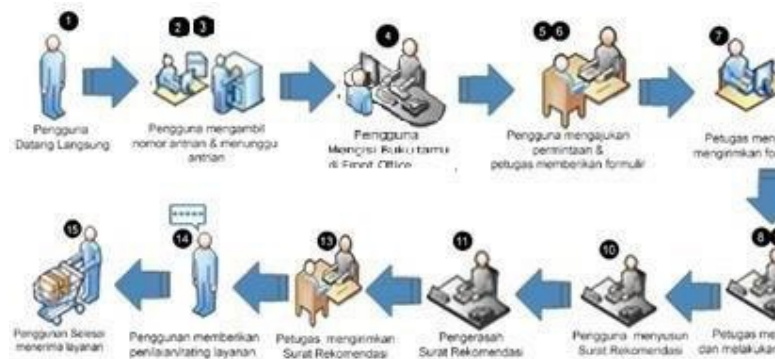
1
Pengguna Datang Langsung

2 3
Pengguna mengambil nomor antrian & menunggu antrian

4
Pengguna Mengisi Buku tamu di Front Office

5 6
Pengguna mengajukan permintaan & petugas memberikan formulir

7
Petugas men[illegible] mengirimkan fo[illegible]

8 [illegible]
Petugas me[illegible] dan melakuka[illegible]

10
Pengguna menyusun Surat Rekomendasi

11
Pengerasan Surat Rekomendasi

13
Petugas mengirimkan Surat Rekomendasi

14
Penggunan memberikan penilaian/rating layanan

15
Penggunan Selesai menerima layanan